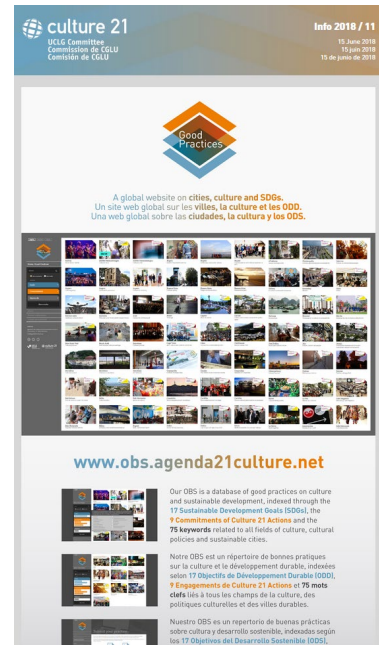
culture 21
UCLG Committee
Commission de CGLU
Comisión de CGLU

Info 2018 / 11
15 June 2018
15 juin 2018
15 de junio de 2018

Good Practices

A global website on cities, culture and SDGs.
Un site web global sur les villes, la culture et les ODD.
Una web global sobre las ciudades, la cultura y los ODS.

www.obs.agenda21culture.net

Our OBS is a database of good practices on culture and sustainable development, indexed through the 17 Sustainable Development Goals (SDGs), the 9 Commitments of Culture 21 Actions and the 75 keywords related to all fields of culture, cultural policies and sustainable cities.

Notre OBS est un répertoire de bonnes pratiques sur la culture et le développement durable, indexées selon 17 Objectifs de Développement Durable (ODD), 9 Engagements de Culture 21 Actions et 75 mots clefs liés à tous les champs de la culture, des politiques culturelles et des villes durables.

Nuestro OBS es un repertorio de buenas prácticas sobre cultura y desarrollo sostenible, indexadas según los 17 Objetivos del Desarrollo Sostenible (ODS),